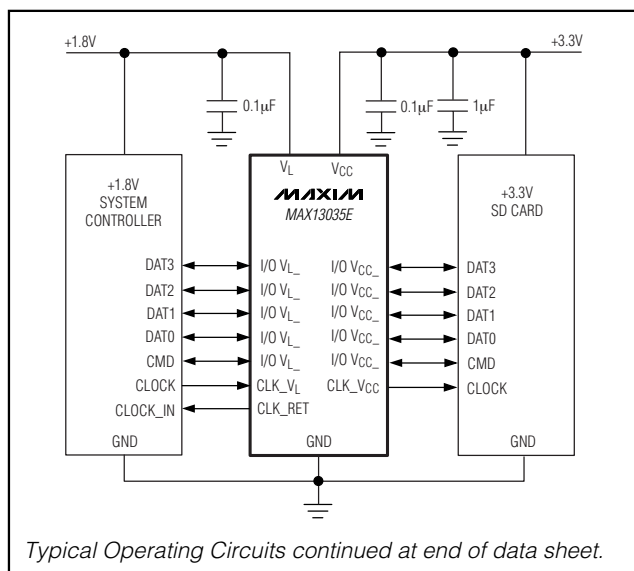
+1.8V

+3.3V

0.1μF

0.1μF

1μF

+1.8V SYSTEM CONTROLLER

$V_L$

$V_{CC}$

MAXIM

MAX13035E

+3.3V SD CARD

DAT3

DAT2

DAT1

DAT0

CMD

CLOCK

CLOCK_IN

GND

I/O $V_L$_

I/O $V_L$_

I/O $V_L$_

I/O $V_L$_

I/O $V_L$_

CLK_$V_L$

CLK_RET

I/O $V_{CC}$_

I/O $V_{CC}$_

I/O $V_{CC}$_

I/O $V_{CC}$_

I/O $V_{CC}$_

CLK_$V_{CC}$

GND

DAT3

DAT2

DAT1

DAT0

CMD

CLOCK

GND

Typical Operating Circuits continued at end of data sheet.